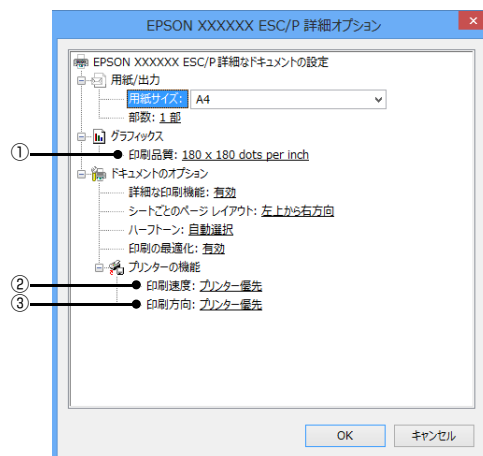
EPSON XXXXXX ESC/P 詳細オプション

EPSON XXXXXX ESC/P 詳細なドキュメントの設定
用紙/出力
用紙サイズ: A4
部数: 1 部
グラフィックス
①
印刷品質: 180 x 180 dots per inch
ドキュメントのオプション
詳細な印刷機能: 有効
シートごとのページ レイアウト: 左上から右方向
ハーフトーン: 自動選択
印刷の最適化: 有効
プリンターの機能
②
印刷速度: プリンター優先
③
印刷方向: プリンター優先

OK
キャンセル